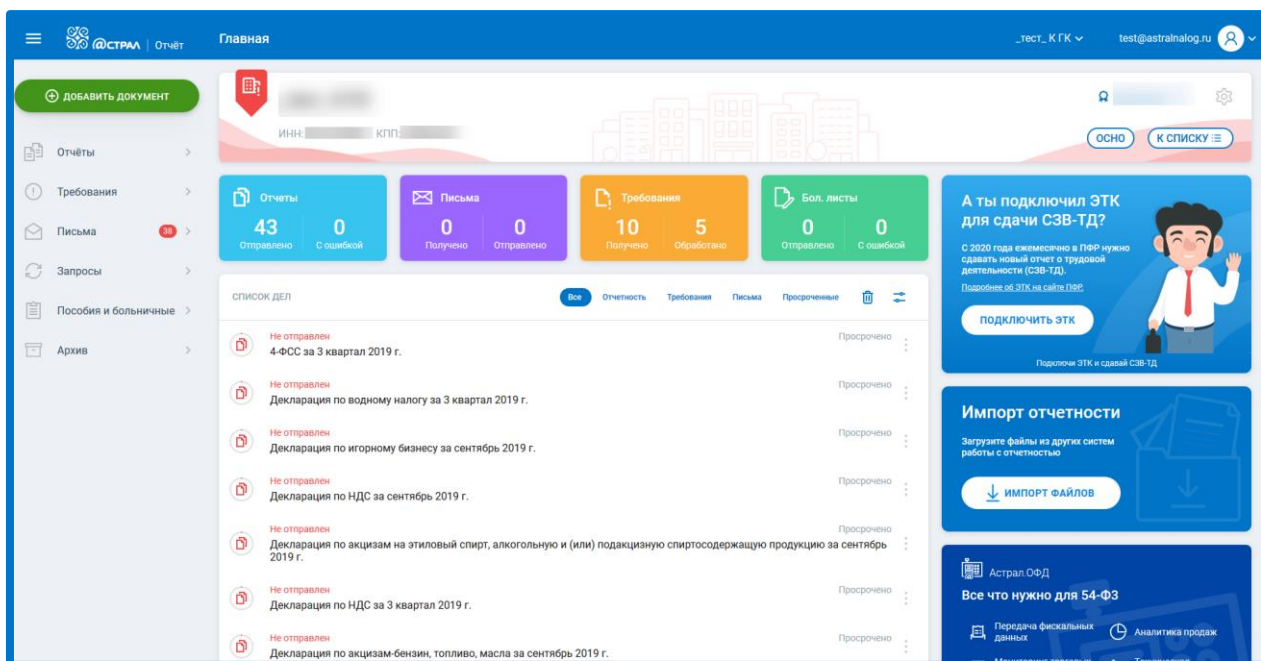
@СТРАЛ | Отчёт

Главная

_тест_К ГК

test@astralnalog.ru

ДОБАВИТЬ ДОКУМЕНТ

Отчёты

Требования

Письма 38

Запросы

Пособия и больничные

Архив

ИНН: КПП:

ОСНО

К СПИСКУ

Отчеты
43 Отправлено
0 С ошибкой

Письма
0 Получено
0 Отправлено

Требования
10 Получено
5 Обработано

Бол. листы
0 Отправлено
0 С ошибкой

СПИСОК ДЕЛ

Все Отчетность Требования Письма Просроченные

Не отправлен
4-ФСС за 3 квартал 2019 г.
Просрочено

Не отправлен
Декларация по водному налогу за 3 квартал 2019 г.
Просрочено

Не отправлен
Декларация по игорному бизнесу за сентябрь 2019 г.
Просрочено

Не отправлен
Декларация по НДС за сентябрь 2019 г.
Просрочено

Не отправлен
Декларация по акцизам на этиловый спирт, алкогольную и (или) подакцизную спиртосодержащую продукцию за сентябрь 2019 г.
Просрочено

Не отправлен
Декларация по НДС за 3 квартал 2019 г.
Просрочено

Не отправлен
Декларация по акцизам-бензин, топливо, масла за сентябрь 2019 г.
Просрочено

А ты подключил ЭТК для сдачи СЗВ-ТД?

С 2020 года ежемесячно в ПФР нужно сдавать новый отчет о трудовой деятельности (СЗВ-ТД).

Подробнее об ЭТК на сайте ПФР.

ПОДКЛЮЧИТЬ ЭТК

Подключи ЭТК и сдавай СЗВ-ТД

Импорт отчетности

Загрузите файлы из других систем работы с отчетностью

ИМПОРТ ФАЙЛОВ

Астрал.ОФД

Все что нужно для 54-ФЗ

Передача фискальных данных

Аналитика продаж